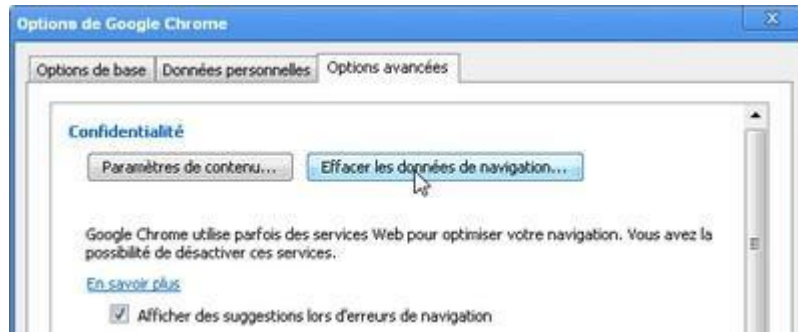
Options de Google Chrome

Options de base | Données personnelles | Options avancées

Confidentialité

Paramètres de contenu... | Effacer les données de navigation...

Google Chrome utilise parfois des services Web pour optimiser votre navigation. Vous avez la possibilité de désactiver ces services.

En savoir plus

Afficher des suggestions lors d'erreurs de navigation